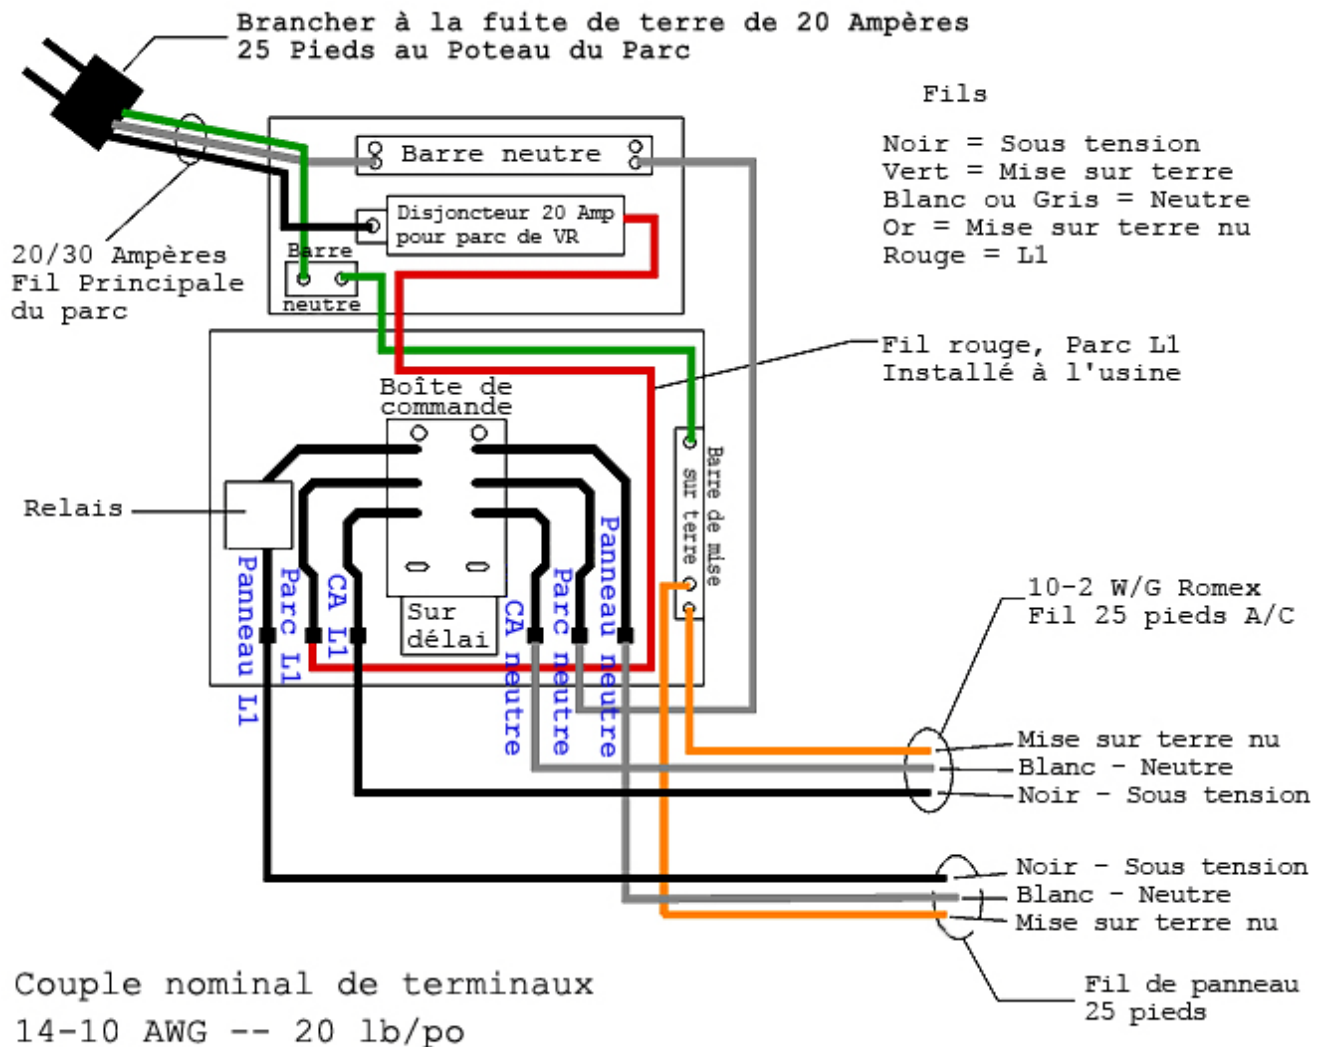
Brancher à la fuite de terre de 20 Ampères
25 Pieds au Poteau du Parc

Fils

Noir = Sous tension
Vert = Mise sur terre
Blanc ou Gris = Neutre
Or = Mise sur terre nu
Rouge = L1

Barre neutre

Disjoncteur 20 Amp
pour parc de VR

20/30 Ampères
Fil Principale
du parc

Barre
neutre

Fil rouge, Parc L1
Installé à l'usine

Boîte de
commande

Relais

Barre de mise
sur terre

Panneau L1

Parc L1

CA L1

Sur
délai

CA neutre

Parc neutre

Panneau neutre

10-2 W/G Romex
Fil 25 pieds A/C

Mise sur terre nu
Blanc - Neutre
Noir - Sous tension

Noir - Sous tension
Blanc - Neutre
Mise sur terre nu

Couple nominal de terminaux
14-10 AWG -- 20 lb/po

Fil de panneau
25 pieds